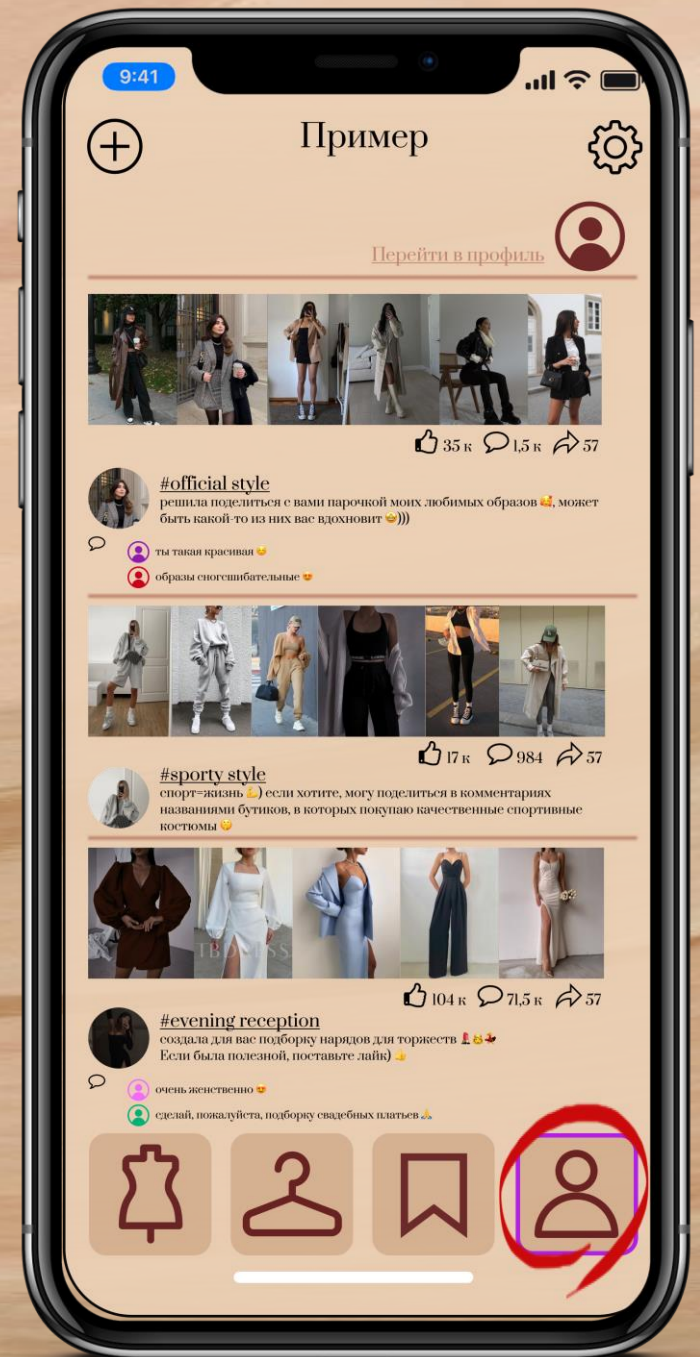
9:41

Пример

Перейти в профиль

35 к 1,5 к 57

#official style
решила поделиться с вами парочкой моих любимых образов 🥰, может быть какой-то из них вас вдохновит 😊)))

ты такая красивая 😊
образы сногсшибательные 😍

17 к 984 57

#sporty style
спорт=жизнь 💪 если хотите, могу поделиться в комментариях названиями бутиков, в которых покупаю качественные спортивные костюмы 😉

104 к 71,5 к 57

#evening reception
создала для вас подборку нарядов для торжеств 💄🥳💃
Если была полезной, поставьте лайк) 👍

очень женственно 😍
сделай, пожалуйста, подборку свадебных платьев 🙏